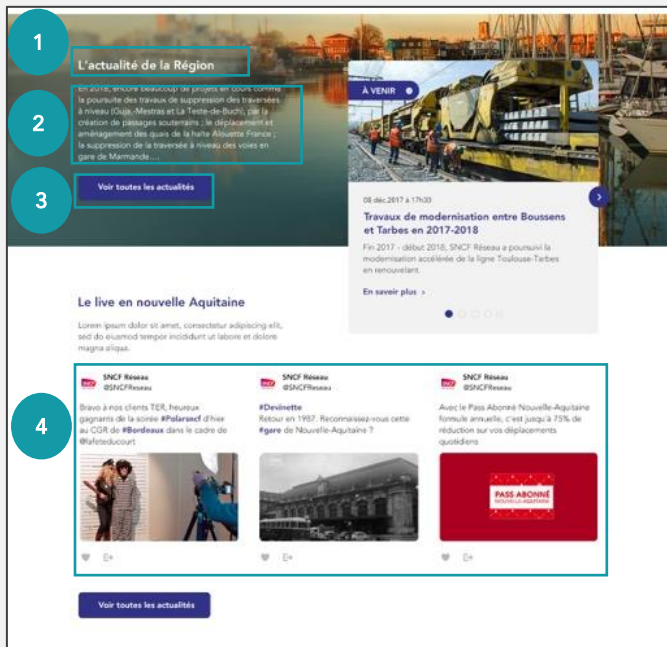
1

L'actualité de la Région

2

En 2018, encore beaucoup de projets en cours comme la poursuite des travaux de suppression des traversées à niveau (Gujan-Mestras et La Teste-de-Buch), par la création de passages souterrains ; le déplacement et aménagement des quais de la halte Allouette France ; la suppression de la traversée à niveau des voies en gare de Marmande....

3

Voir toutes les actualités

À VENIR

08 déc.2017 à 17h33

Travaux de modernisation entre Boussens et Tarbes en 2017-2018

Fin 2017 - début 2018, SNCF Réseau a poursuivi la modernisation accélérée de la ligne Toulouse-Tarbes en renouvelant.

En savoir plus ›

Le live en nouvelle Aquitaine

Lorem ipsum dolor sit amet, consectetur adipiscing elit, sed do eiusmod tempor incididunt ut labore et dolore magna aliqua.

4

SNCF Réseau
@SNCFReseau

Bravo à nos clients TER, heureux gagnants de la soirée #Polarsncf d'hier au CGR de #Bordeaux dans le cadre de @lafeteducourt

SNCF Réseau
@SNCFReseau

#Devinette
Retour en 1987. Reconnaissez-vous cette #gare de Nouvelle-Aquitaine ?

SNCF Réseau
@SNCFReseau

Avec le Pass Abonné Nouvelle-Aquitaine formule annuelle, c'est jusqu'à 75% de réduction sur vos déplacements quotidiens

PASS ABONNÉ
NOUVELLE-AQUITAINE

Voir toutes les actualités